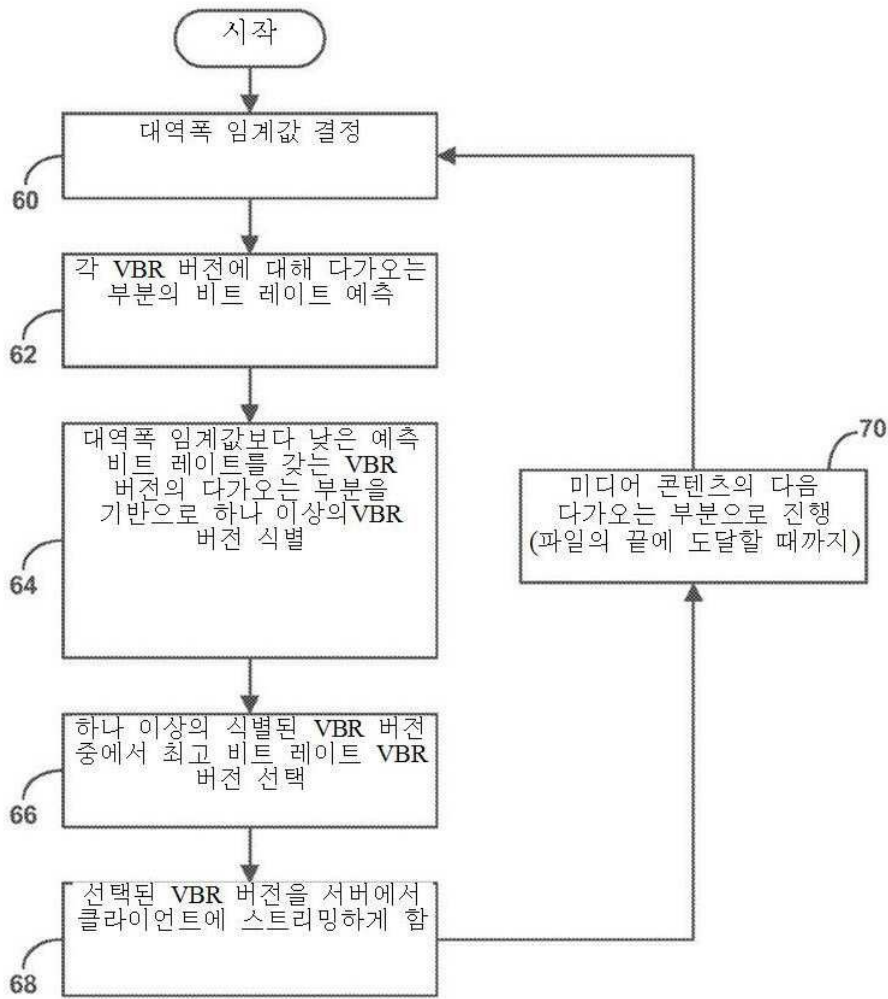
시작

대역폭 임계값 결정

60

각 VBR 버전에 대해 다가오는 부분의 비트 레이트 예측

62

대역폭 임계값보다 낮은 예측 비트 레이트를 갖는 VBR 버전의 다가오는 부분을 기반으로 하나 이상의VBR 버전 식별

64

하나 이상의 식별된 VBR 버전 중에서 최고 비트 레이트 VBR 버전 선택

66

선택된 VBR 버전을 서버에서 클라이언트에 스트리밍하게 함

68

70

미디어 콘텐츠의 다음 다가오는 부분으로 진행 (파일의 끝에 도달할 때까지)